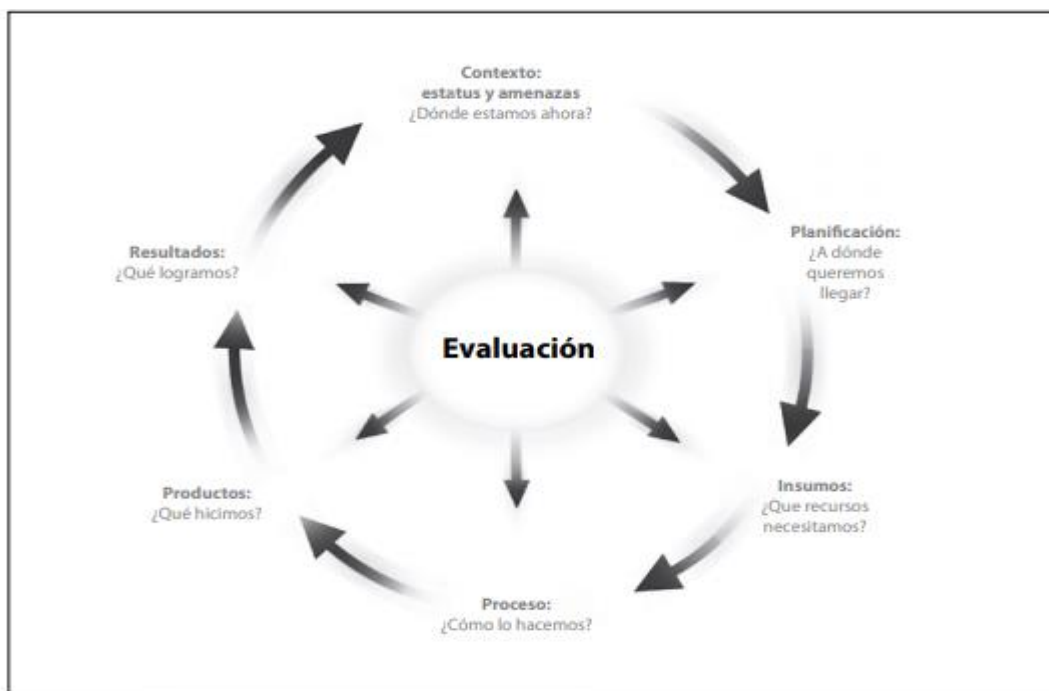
Contexto:
estatus y amenazas
¿Dónde estamos ahora?

Planificación:
¿A dónde queremos llegar?

Insumos:
¿Que recursos necesitamos?

Proceso:
¿Cómo lo hacemos?

Productos:
¿Qué hicimos?

Resultados:
¿Qué logramos?

Evaluación